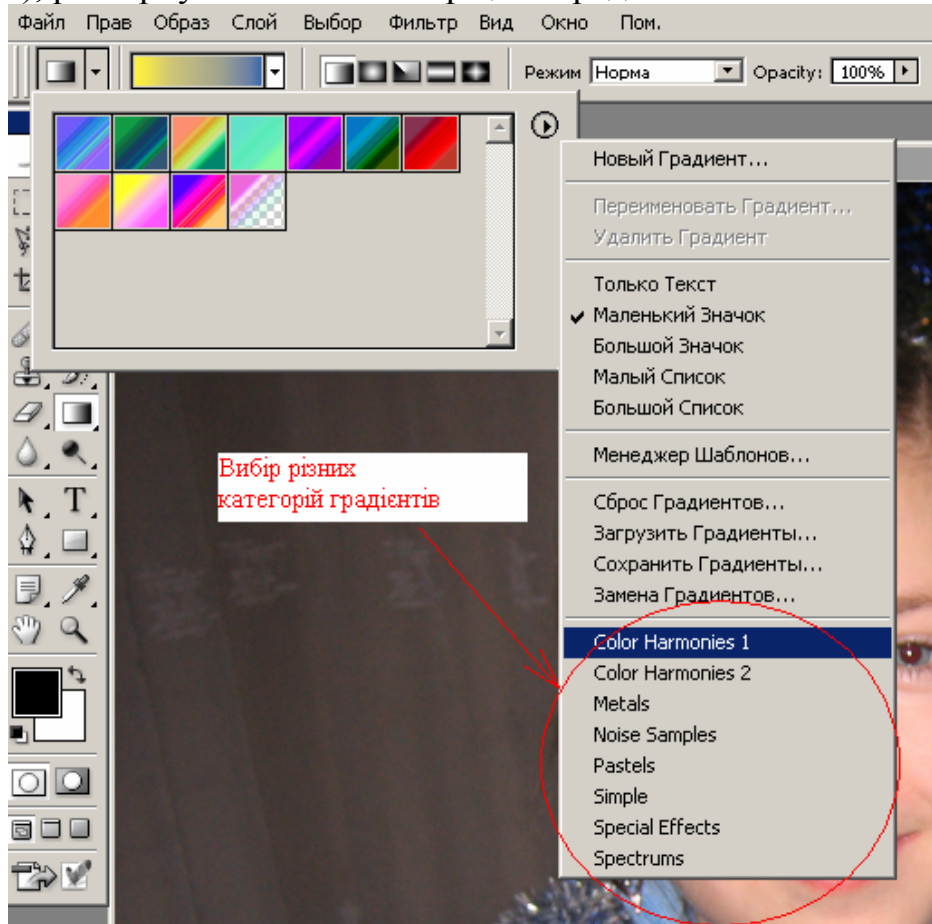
Файл Прав Образ Слой Выбор Фильтр Вид Окно Пом.

Режим Норма Opacity: 100%

Новый Градиент...
Переименовать Градиент...
Удалить Градиент
Только Текст
✔ Маленький Значок
Большой Значок
Малый Список
Большой Список
Менеджер Шаблонов...
Сброс Градиентов...
Загрузить Градиенты...
Сохранить Градиенты...
Замена Градиентов...
Color Harmonies 1
Color Harmonies 2
Metals
Noise Samples
Pastels
Simple
Special Effects
Spectrums

Вибір різних категорій градієнтів